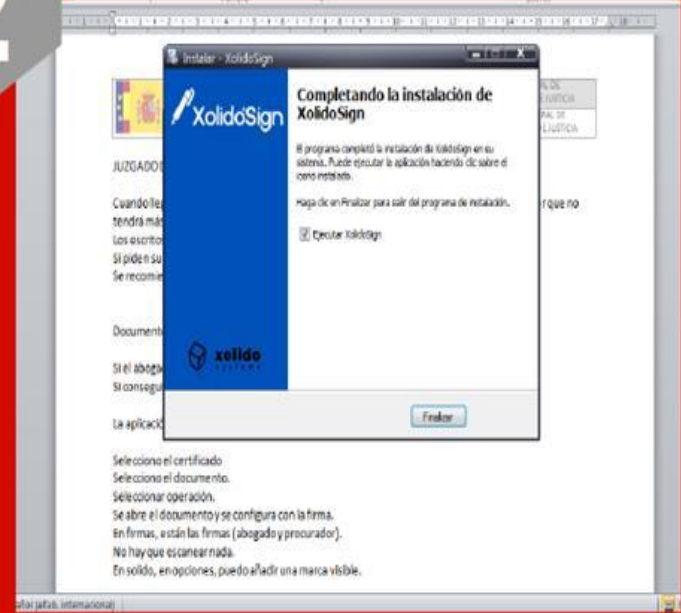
Instalar - XolidoSign

XolidoSign

Completando la instalación de XolidoSign

El programa completó la instalación de XolidoSign en su sistema. Puede ejecutar la aplicación haciendo clic sobre el icono instalado.

Haga clic en Finalizar para salir del programa de instalación.

Ejecutar XolidoSign

xolido

Finalizar

JUZGADO

Cuando lle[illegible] r que no tendrá más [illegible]
Los escrito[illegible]
Si piden su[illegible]
Se recomie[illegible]

Document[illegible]

Si el aboga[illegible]
Si consegu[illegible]

La aplicació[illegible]

Selecciono el certificado
Selecciono el documento.
Seleccionar operación.
Se abre el documento y se configura con la firma.
En firmas, están las firmas (abogado y procurador).
No hay que escanear nada.
En solido, en opciones, puedo añadir una marca visible.

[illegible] (alfab. internacional)